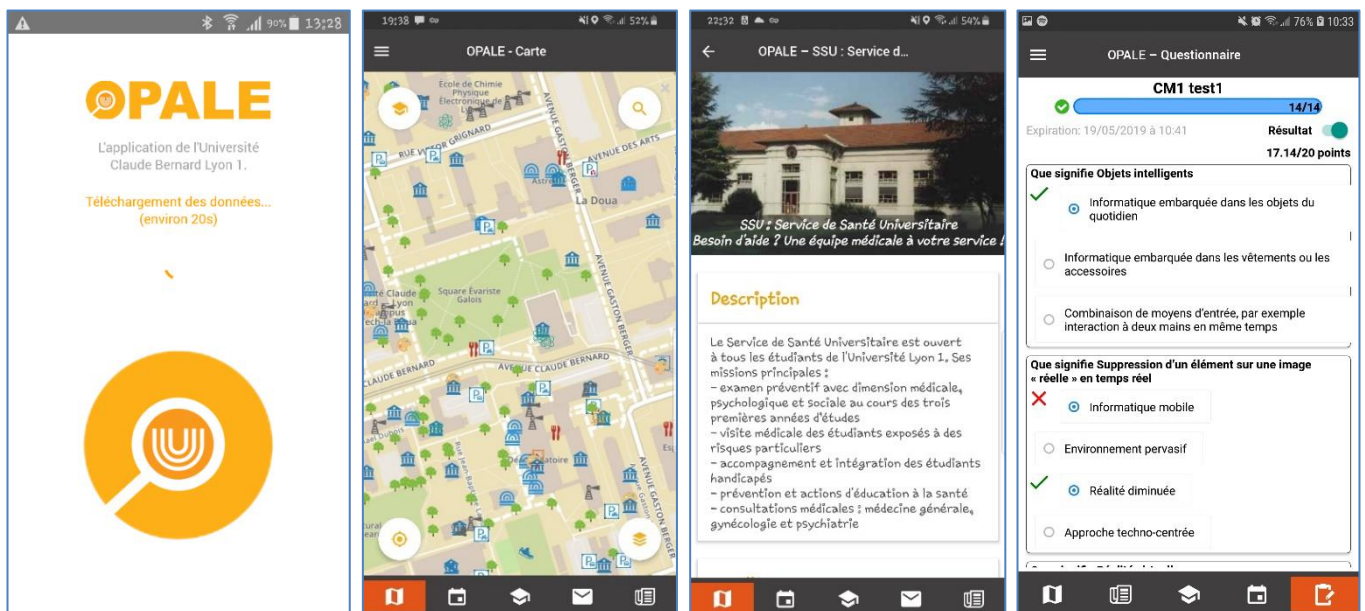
90% 13:28

OPALE

L'application de l'Université Claude Bernard Lyon 1.

Téléchargement des données... (environ 20s)

19:38 52%

OPALE - Carte

Ecole de Chimie Physique Electronique de Lyon

RUE VICTOR GRIGNARD

AVENUE GASTON BERGER

AVENUE DES ARTS

La Doua

Square Evariste Galois

AVENUE GASTON BERGER

AVENUE CLAUDE BERNARD

CLAUDE BERNARD

AVENUE GASTON BERGER

22:32 54%

OPALE – SSU : Service d...

SSU : Service de Santé Universitaire
Besoin d'aide ? Une équipe médicale à votre service !

Description

Le Service de Santé Universitaire est ouvert à tous les étudiants de l'Université Lyon 1. Ses missions principales :
– examen préventif avec dimension médicale, psychologique et sociale au cours des trois premières années d'études
– visite médicale des étudiants exposés à des risques particuliers
– accompagnement et intégration des étudiants handicapés
– prévention et actions d'éducation à la santé
– consultations médicales : médecine générale, gynécologie et psychiatrie

76% 10:33

OPALE – Questionnaire

CM1 test1

14/14

Expiration: 19/05/2019 à 10:41

Résultat

17.14/20 points

Que signifie Objets intelligents

Informatique embarquée dans les objets du quotidien

Informatique embarquée dans les vêtements ou les accessoires

Combinaison de moyens d'entrée, par exemple interaction à deux mains en même temps

Que signifie Suppression d'un élément sur une image « réelle » en temps réel

Informatique mobile

Environnement pervasif

Réalité diminuée

Approche techno-centrée

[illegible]